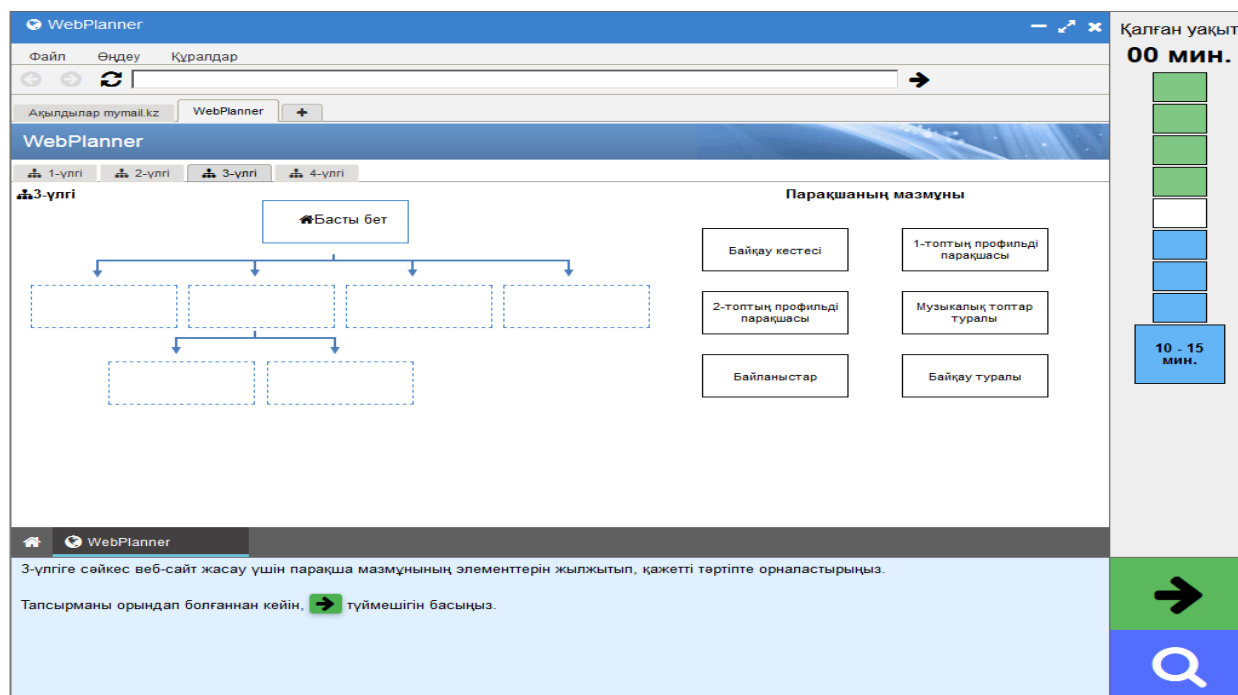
WebPlanner

Файл Өңдеу Құралдар

Ақылдылар mymail.kz WebPlanner +

WebPlanner

1-үлгі 2-үлгі 3-үлгі 4-үлгі

3-үлгі

Басты бет

Парақшаның мазмұны

Байқау кестесі

1-топтың профильді парақшасы

2-топтың профильді парақшасы

Музыкалық топтар туралы

Байланыстар

Байқау туралы

WebPlanner

3-үлгіге сәйкес веб-сайт жасау үшін парақша мазмұнының элементтерін жылжытып, қажетті тәртіпте орналастырыңыз.

Тапсырманы орындап болғаннан кейін, ➔ түймешігін басыңыз.

Қалған уақыт

00 мин.

10 - 15 мин.